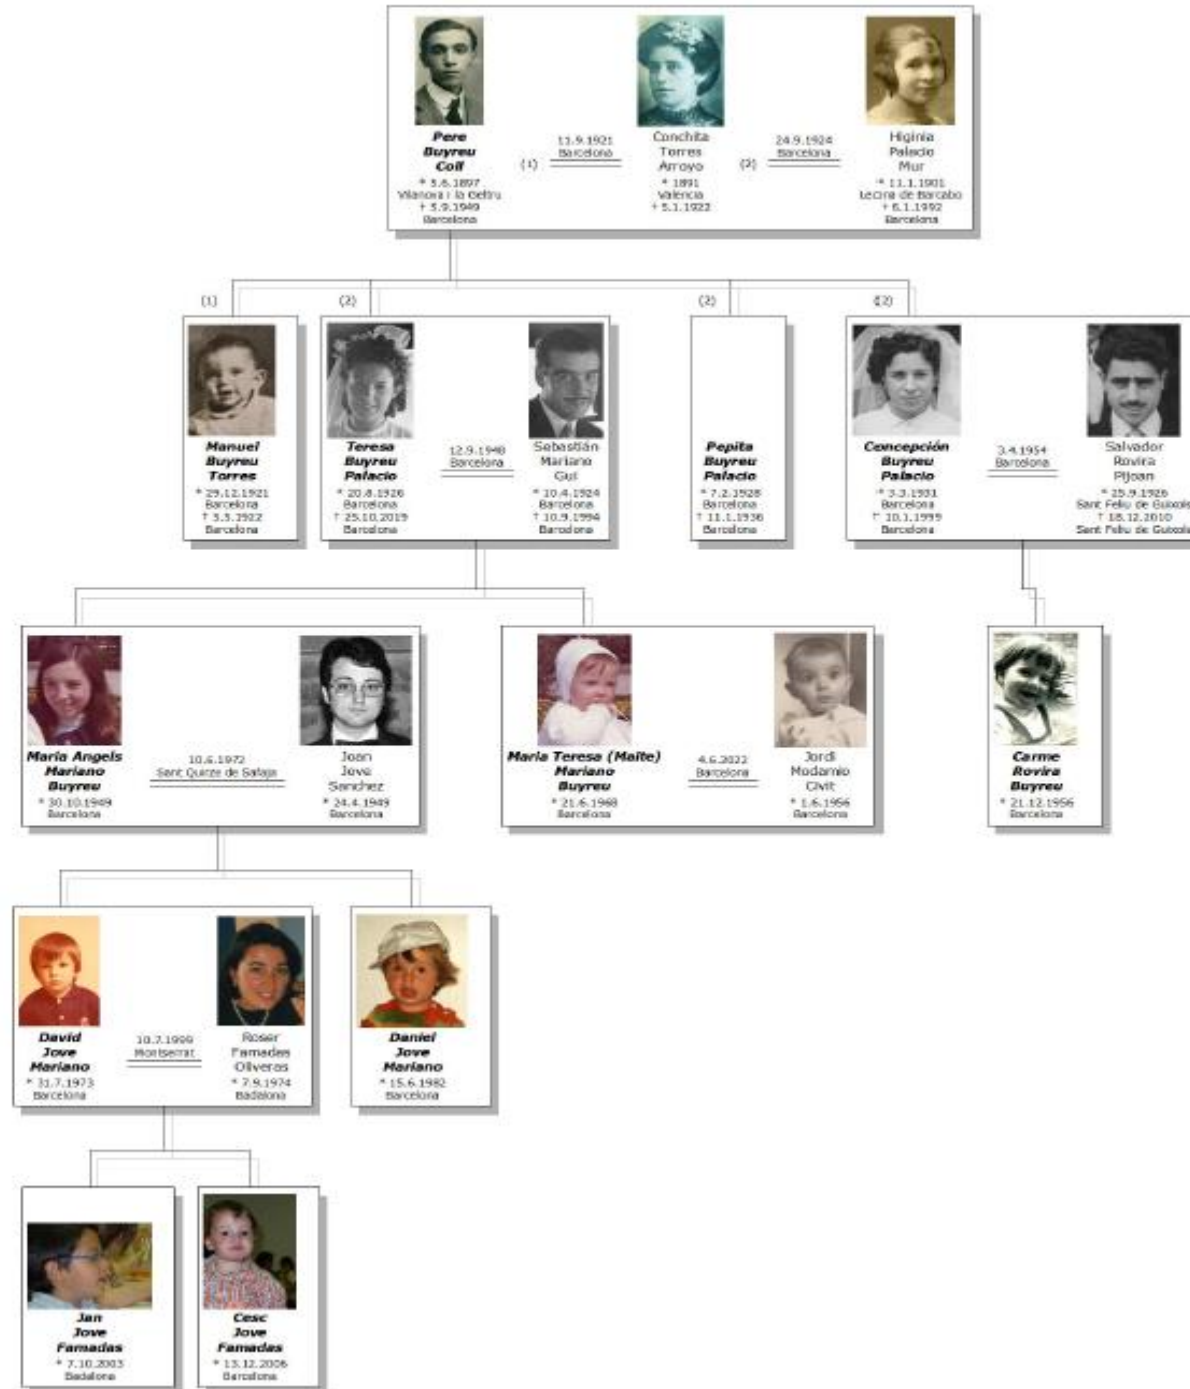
Pere Buyreu Coll
* 3.6.1897
Vilanova i la Geltru
† 5.9.1949
Barcelona

(1)
11.9.1921
Barcelona

Conchita Torres Arroyo
* 1891
Valencia
† 5.1.1922

(2)
24.9.1924
Barcelona

Higinia Palacio Mur
* 11.1.1901
Lecina de Barcabo
† 6.1.1992
Barcelona

(1)

Manuel Buyreu Torres
* 29.12.1921
Barcelona
† 3.3.1922
Barcelona

(2)

Teresa Buyreu Palacio
* 20.8.1926
Barcelona
† 25.10.2019
Barcelona

12.9.1948
Barcelona

Sebastián Mariano Gui
* 10.4.1924
Barcelona
† 10.9.1994
Barcelona

(2)

Pepita Buyreu Palacio
* 7.2.1928
Barcelona
† 11.1.1936
Barcelona

(2)

Concepción Buyreu Palacio
* 3.3.1931
Barcelona
† 10.1.1999
Barcelona

3.4.1954
Barcelona

Salvador Rovira Pijoan
* 25.9.1926
Sant Feliu de Guixols
† 18.12.2010
Sant Feliu de Guixols

Maria Angels Mariano Buyreu
* 30.10.1949
Barcelona

10.6.1972
Sant Quirze de Safaja

Joan Jove Sanchez
* 24.4.1949
Barcelona

Maria Teresa (Maite) Mariano Buyreu
* 21.6.1968
Barcelona

4.6.2022
Barcelona

Jordi Modamio Civit
* 1.6.1956
Barcelona

Carme Rovira Buyreu
* 21.12.1956
Barcelona

David Jove Mariano
* 31.7.1973
Barcelona

10.7.1999
Montserrat

Roser Famadas Oliveras
* 7.9.1974
Badalona

Daniel Jove Mariano
* 15.6.1982
Barcelona

Jan Jove Famadas
* 7.10.2003
Badalona

Cesc Jove Famadas
* 13.12.2006
Barcelona